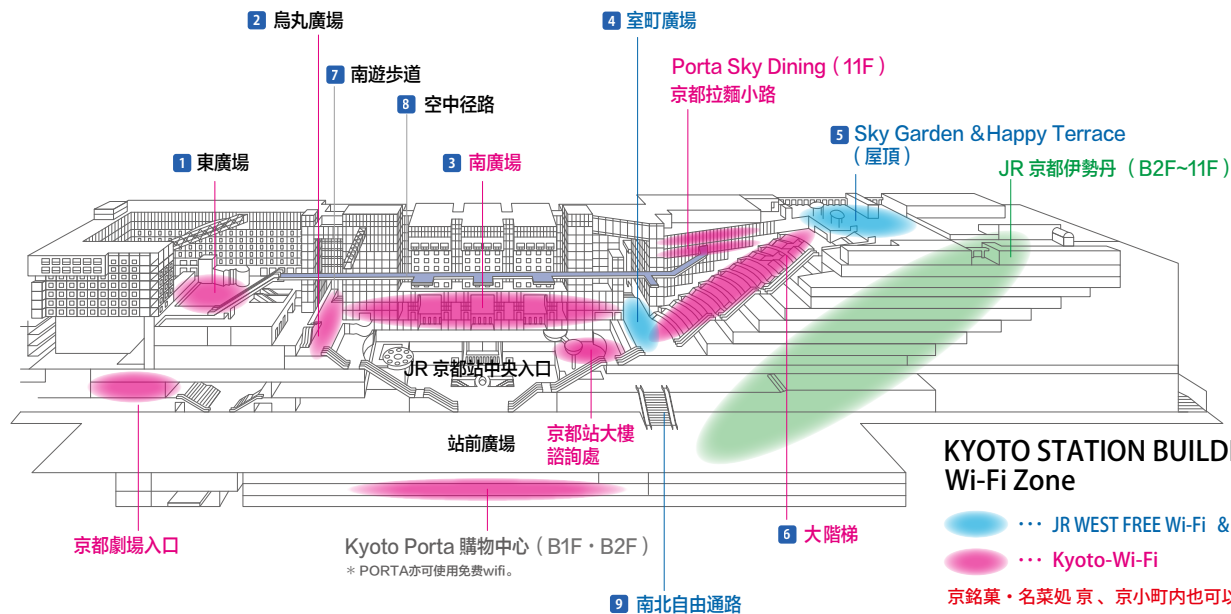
2 烏丸廣場

4 室町廣場

7 南遊步道

Porta Sky Dining（11F）

京都拉麵小路

8 空中径路

5 Sky Garden &Happy Terrace（屋頂）

1 東廣場

3 南廣場

JR 京都伊勢丹（B2F~11F）

JR 京都站中央入口

京都站大樓諮詢處

站前廣場

KYOTO STATION BUILDI

Wi-Fi Zone

··· JR WEST FREE Wi-Fi &

··· Kyoto-Wi-Fi

京銘菓・名菜処 京 、京小町内也可以

京都劇場入口

6 大階梯

Kyoto Porta 購物中心（B1F・B2F）

＊ PORTA亦可使用免费wifi。

9 南北自由通路